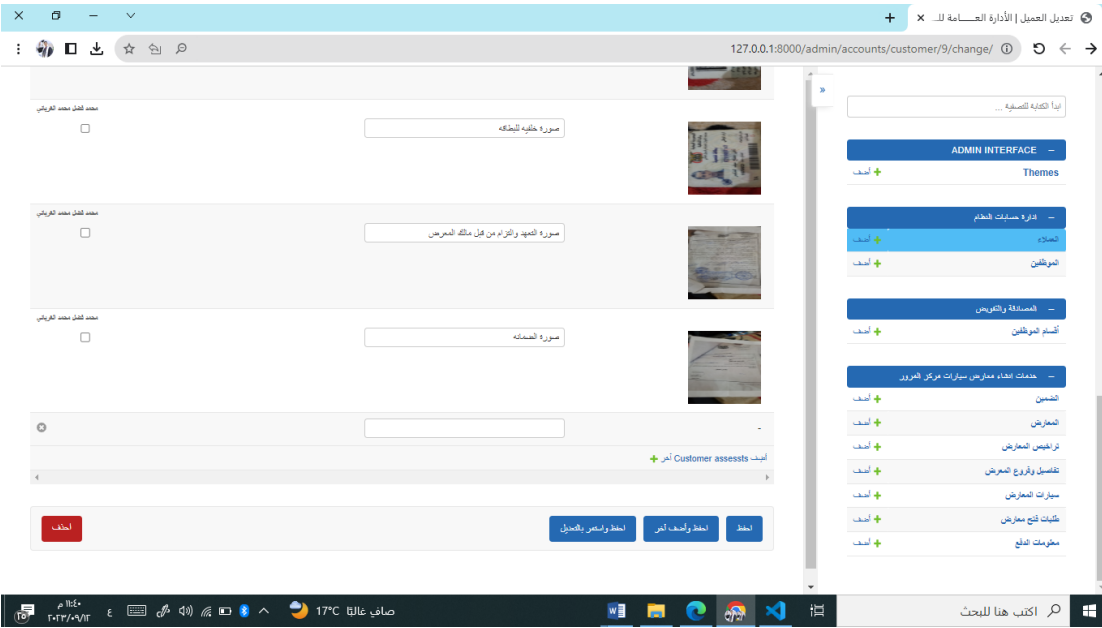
تعديل العميل | الأدارة العــــامة للـ ×
+
127.0.0.1:8000/admin/accounts/customer/9/change/

محمد فضل محمد الفرياني
صوره خلفيه للبطاقه

محمد فضل محمد الفرياني
صوره التعهد والتزام من قبل مالك المعرض

محمد فضل محمد الفرياني
صوره الضمانه

-

أضف Customer assessts آخر

احذف
احفظ واستمر بالتعديل
احفظ وأضف آخر
احفظ

»
ابدأ الكتابة للتصفية ...

ADMIN INTERFACE –
Themes
أضف

إدارة حسابات النظام –
العملاء
أضف
الموظفين
أضف

المصادقة والتفويض –
أقسام الموظفين
أضف

خدمات انشاء معارض سيارات مركز المرور –
الضمين
أضف
المعارض
أضف
تراخيص المعارض
أضف
تفاصيل وفروع المعرض
أضف
سيارات المعارض
أضف
طلبات فتح معارض
أضف
معلومات الدفع
أضف

اكتب هنا للبحث
17°C صافٍ غالبًا
ع
١١:٤٠ م
٢٠٢٣/٠٩/١٢